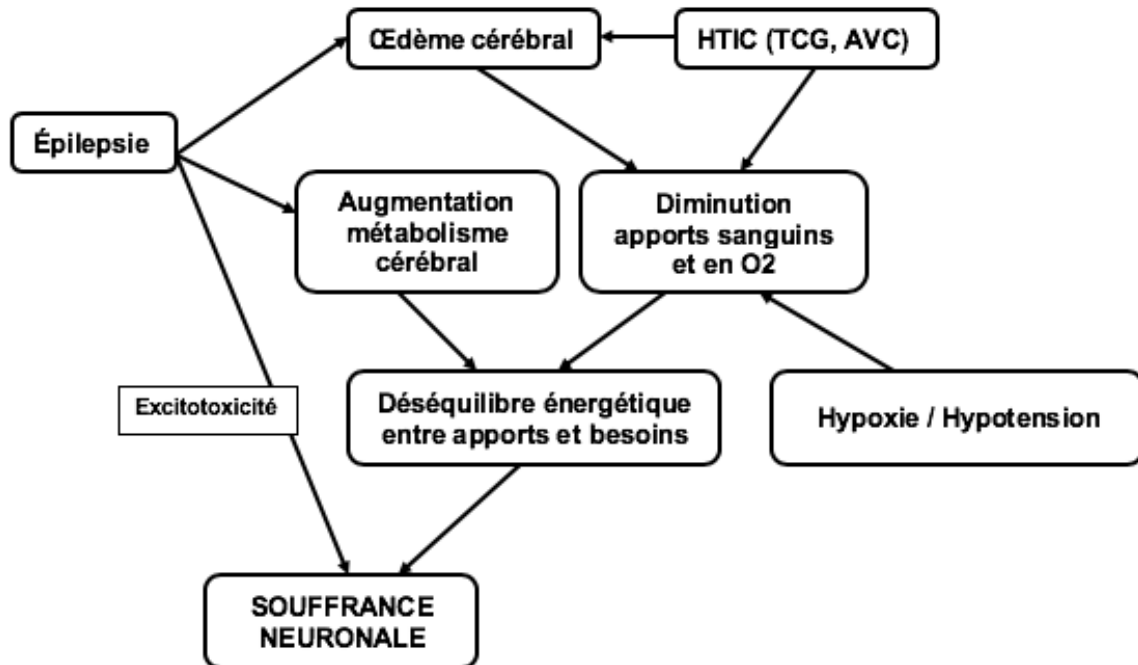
Œdème cérébral

HTIC (TCG, AVC)

Épilepsie

Augmentation métabolisme cérébral

Diminution apports sanguins et en O2

Excitotoxicité

Déséquilibre énergétique entre apports et besoins

Hypoxie / Hypotension

SOUFFRANCE NEURONALE